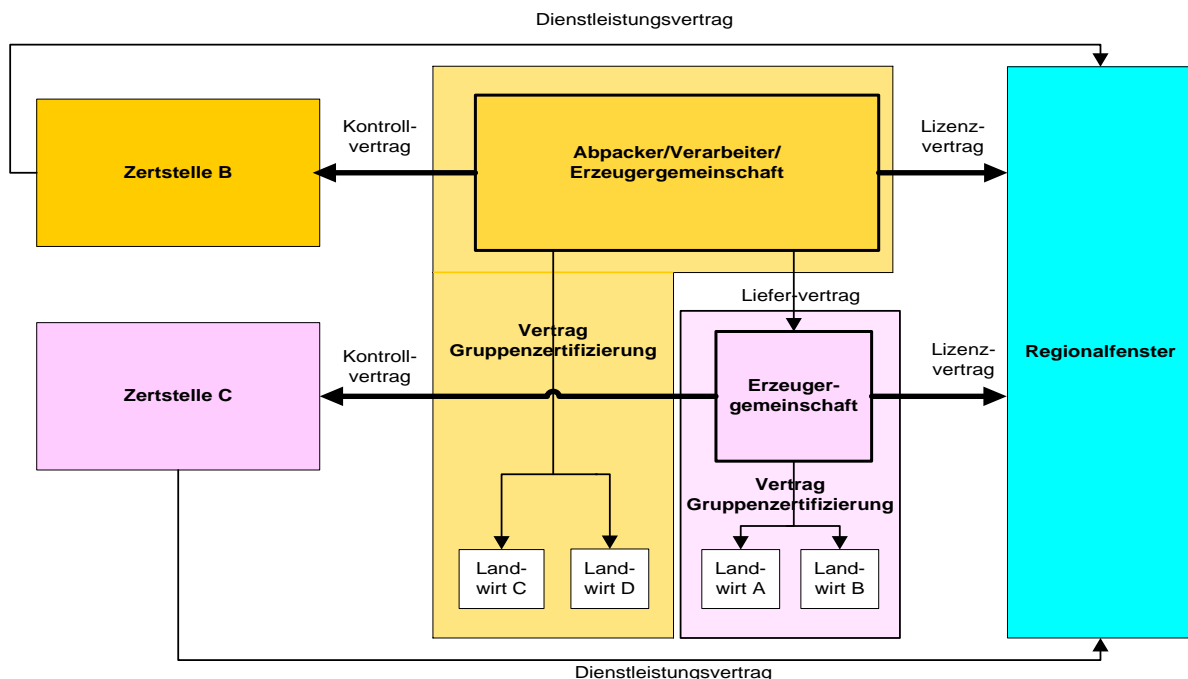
Dienstleistungsvertrag

Zertstelle B

Kontrollvertrag

Abpacker/Verarbeiter/ Erzeugergemeinschaft

Lizenzvertrag

Regionalfenster

Liefer-vertrag

Vertrag Gruppenzertifizierung

Zertstelle C

Kontrollvertrag

Erzeugergemeinschaft

Lizenzvertrag

Vertrag Gruppenzertifizierung

Landwirt C

Landwirt D

Landwirt A

Landwirt B

Dienstleistungsvertrag